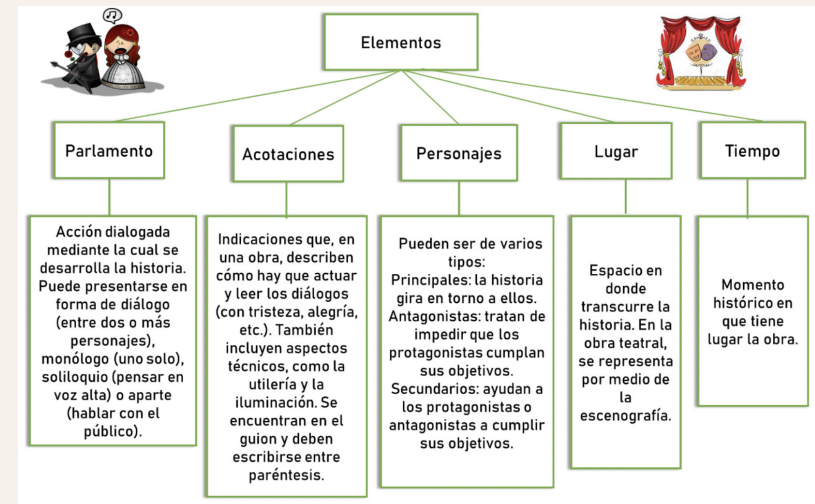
Elementos

Parlamento

Acción dialogada mediante la cual se desarrolla la historia. Puede presentarse en forma de diálogo (entre dos o más personajes), monólogo (uno solo), soliloquio (pensar en voz alta) o aparte (hablar con el público).

Acotaciones

Indicaciones que, en una obra, describen cómo hay que actuar y leer los diálogos (con tristeza, alegría, etc.). También incluyen aspectos técnicos, como la utilería y la iluminación. Se encuentran en el guion y deben escribirse entre paréntesis.

Personajes

Pueden ser de varios tipos:
Principales: la historia gira en torno a ellos.
Antagonistas: tratan de impedir que los protagonistas cumplan sus objetivos.
Secundarios: ayudan a los protagonistas o antagonistas a cumplir sus objetivos.

Lugar

Espacio en donde transcurre la historia. En la obra teatral, se representa por medio de la escenografía.

Tiempo

Momento histórico en que tiene lugar la obra.